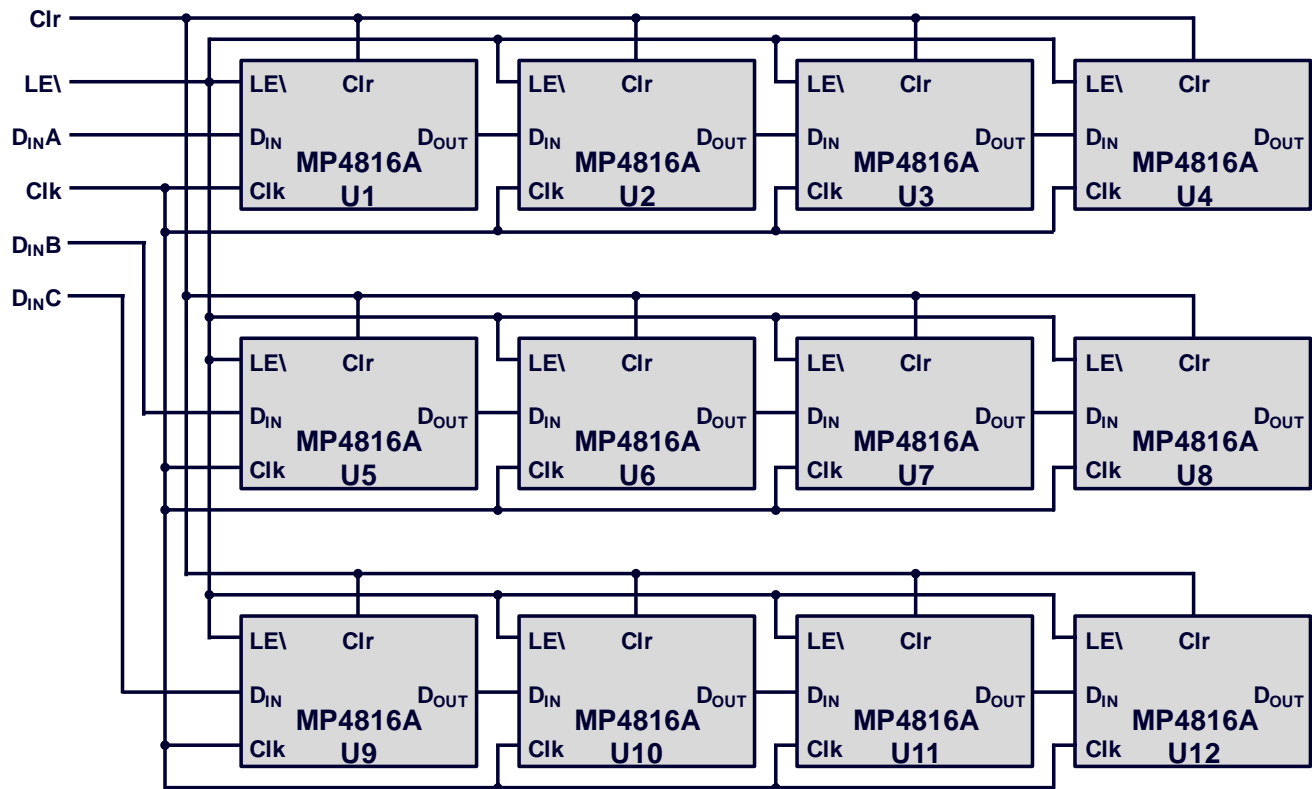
Clr
LE\
$D_{IN}$A
Clk
$D_{IN}$B
$D_{IN}$C

LE\ Clr
$D_{IN}$ $D_{OUT}$
MP4816A
Clk U1

LE\ Clr
$D_{IN}$ $D_{OUT}$
MP4816A
Clk U2

LE\ Clr
$D_{IN}$ $D_{OUT}$
MP4816A
Clk U3

LE\ Clr
$D_{IN}$ $D_{OUT}$
MP4816A
Clk U4

LE\ Clr
$D_{IN}$ $D_{OUT}$
MP4816A
Clk U5

LE\ Clr
$D_{IN}$ $D_{OUT}$
MP4816A
Clk U6

LE\ Clr
$D_{IN}$ $D_{OUT}$
MP4816A
Clk U7

LE\ Clr
$D_{IN}$ $D_{OUT}$
MP4816A
Clk U8

LE\ Clr
$D_{IN}$ $D_{OUT}$
MP4816A
Clk U9

LE\ Clr
$D_{IN}$ $D_{OUT}$
MP4816A
Clk U10

LE\ Clr
$D_{IN}$ $D_{OUT}$
MP4816A
Clk U11

LE\ Clr
$D_{IN}$ $D_{OUT}$
MP4816A
Clk U12